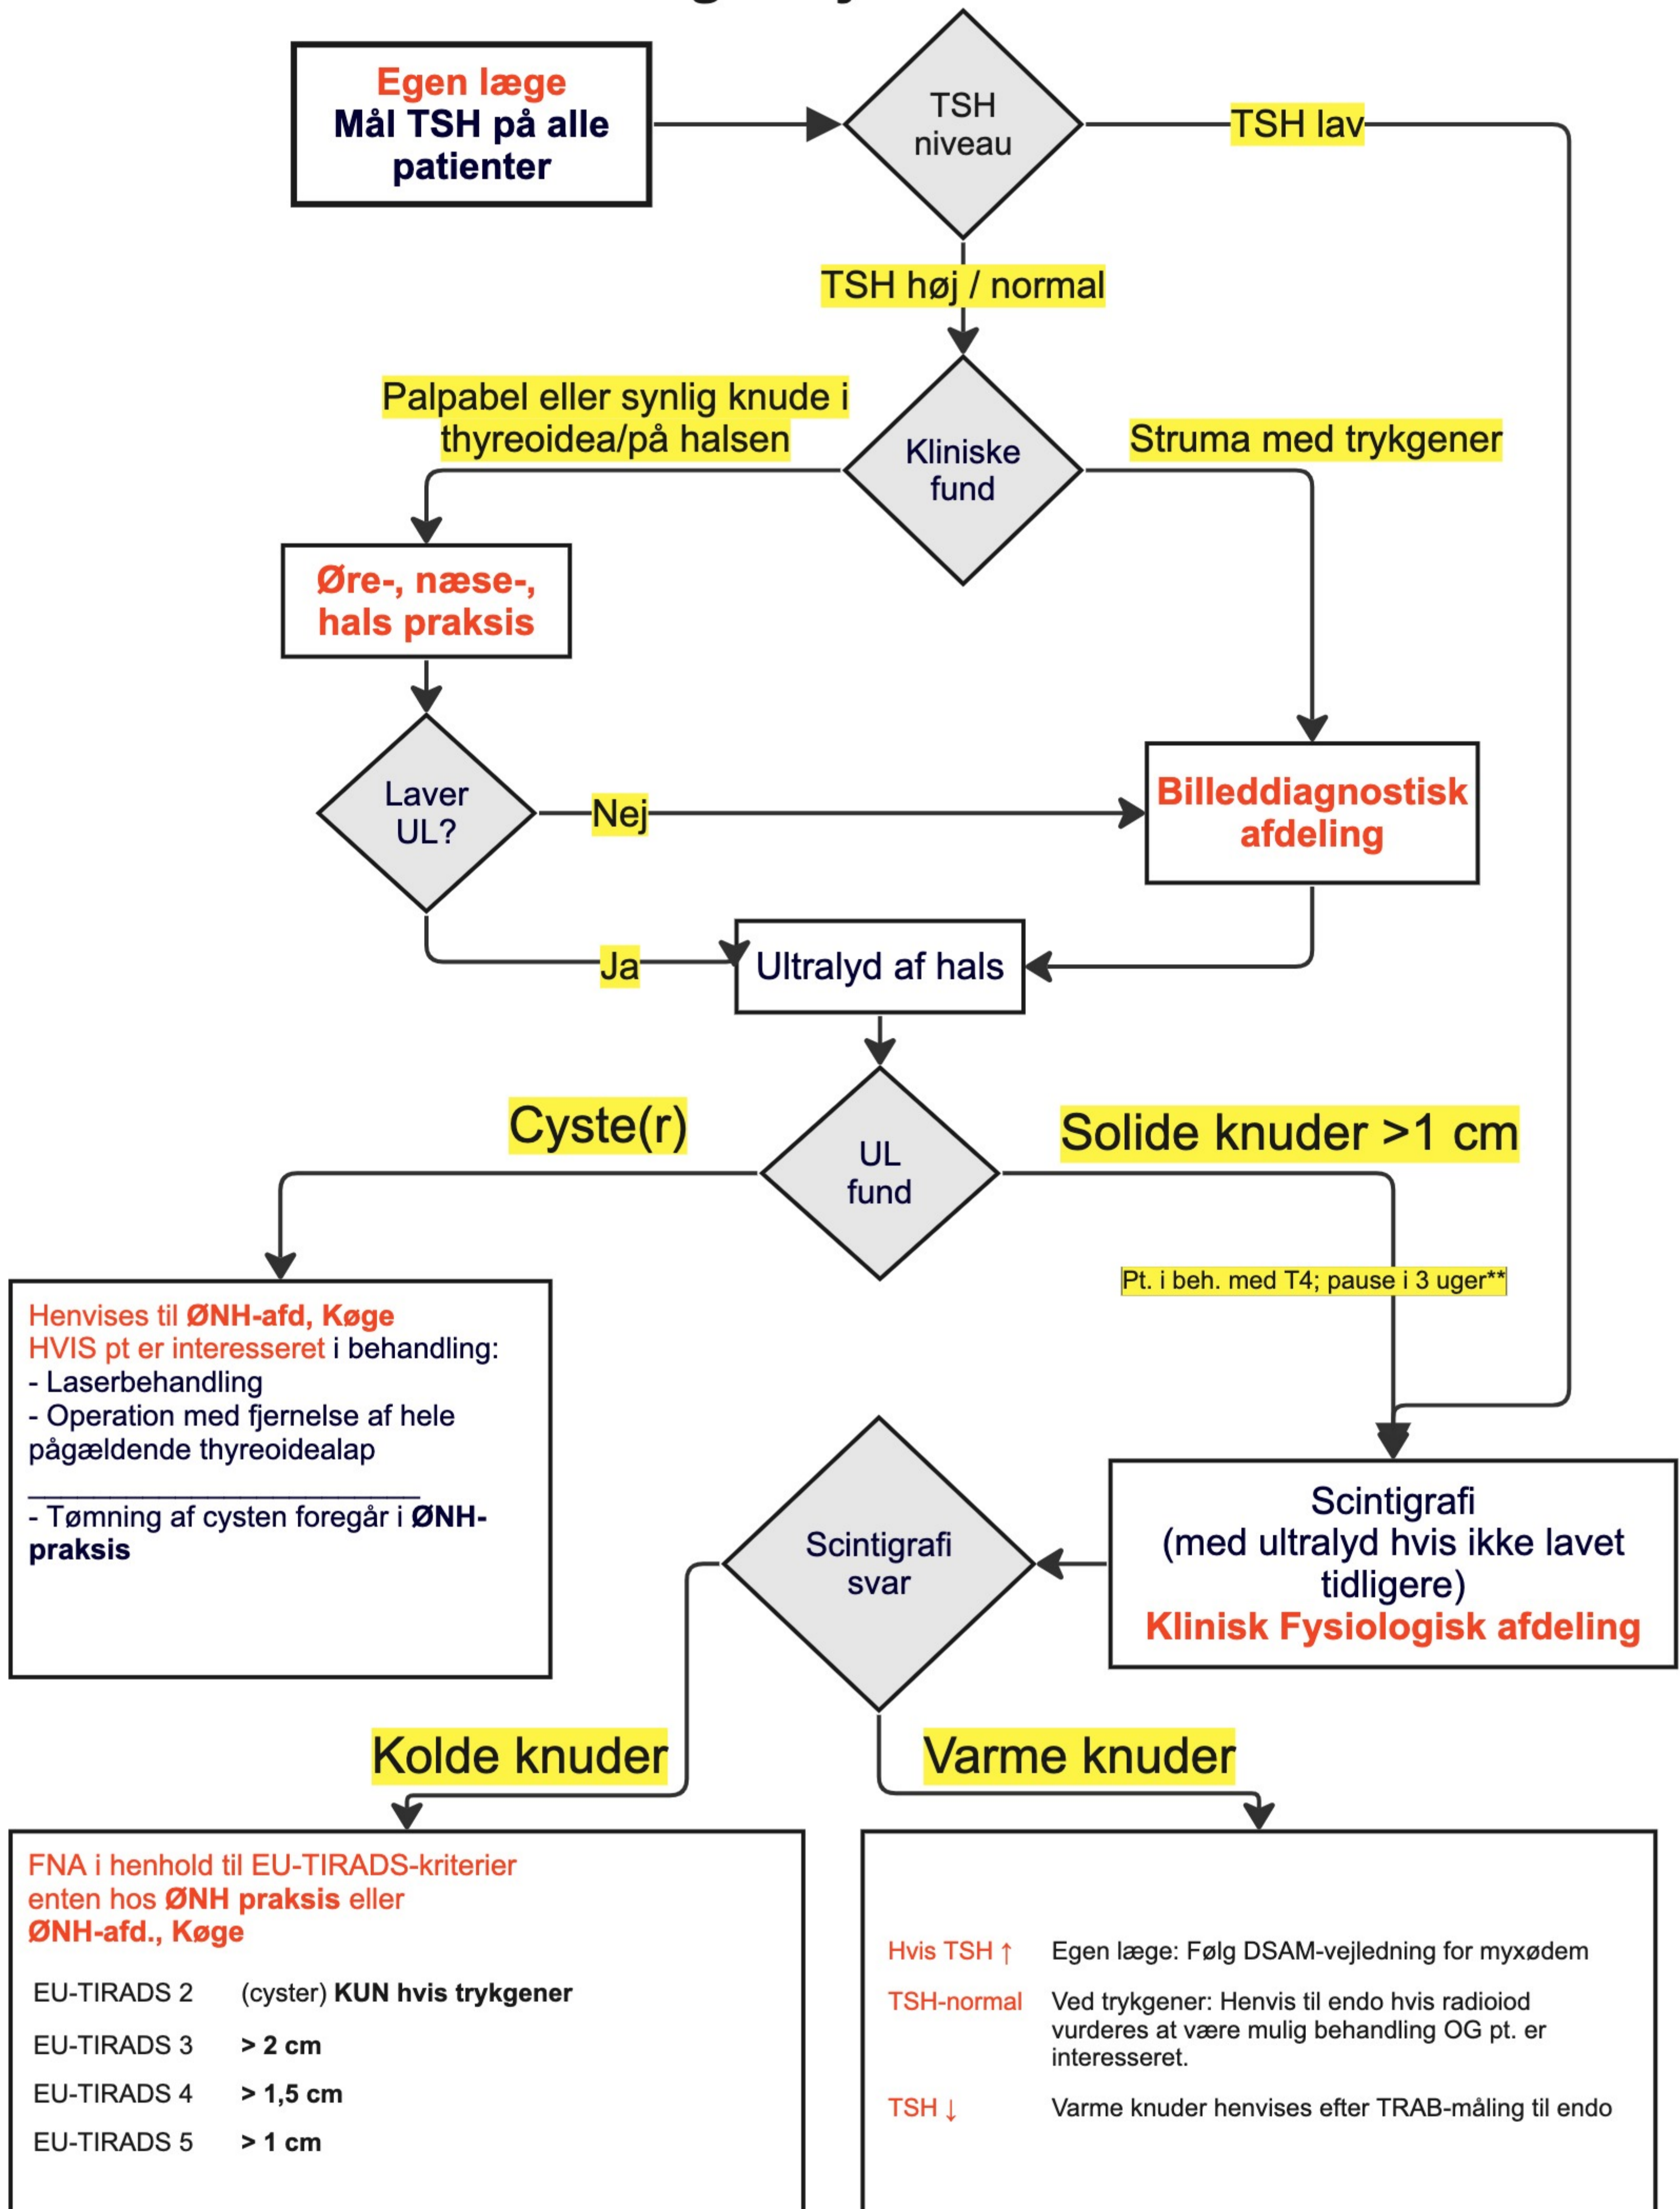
Egen læge
Mål TSH på alle patienter

TSH niveau

TSH lav

TSH høj / normal

Palpabel eller synlig knude i thyreoidea/på halsen

Kliniske fund

Struma med trykgener

Øre-, næse-, hals praksis

Laver UL?

Nej

Billeddiagnostisk afdeling

Ja

Ultralyd af hals

Cyste(r)

UL fund

Solide knuder >1 cm

Pt. i beh. med T4; pause i 3 uger**

Henvises til ØNH-afd, Køge
HVIS pt er interesseret i behandling:
- Laserbehandling
- Operation med fjernelse af hele pågældende thyreoidealap
- Tømning af cysten foregår i ØNH-praksis

Scintigrafi svar

Scintigrafi
(med ultralyd hvis ikke lavet tidligere)
Klinisk Fysiologisk afdeling

Kolde knuder

Varme knuder

FNA i henhold til EU-TIRADS-kriterier enten hos ØNH praksis eller ØNH-afd., Køge

| | |
|---|---|
| EU-TIRADS 2 | (cyster) KUN hvis trykgener |
| EU-TIRADS 3 | > 2 cm |
| EU-TIRADS 4 | > 1,5 cm |
| EU-TIRADS 5 | > 1 cm |

| | |
|---|---|
| Hvis TSH ↑ | Egen læge: Følg DSAM-vejledning for myxødem |
| TSH-normal | Ved trykgener: Henvis til endo hvis radioiod vurderes at være mulig behandling OG pt. er interesseret. |
| TSH ↓ | Varme knuder henvises efter TRAB-måling til endo |